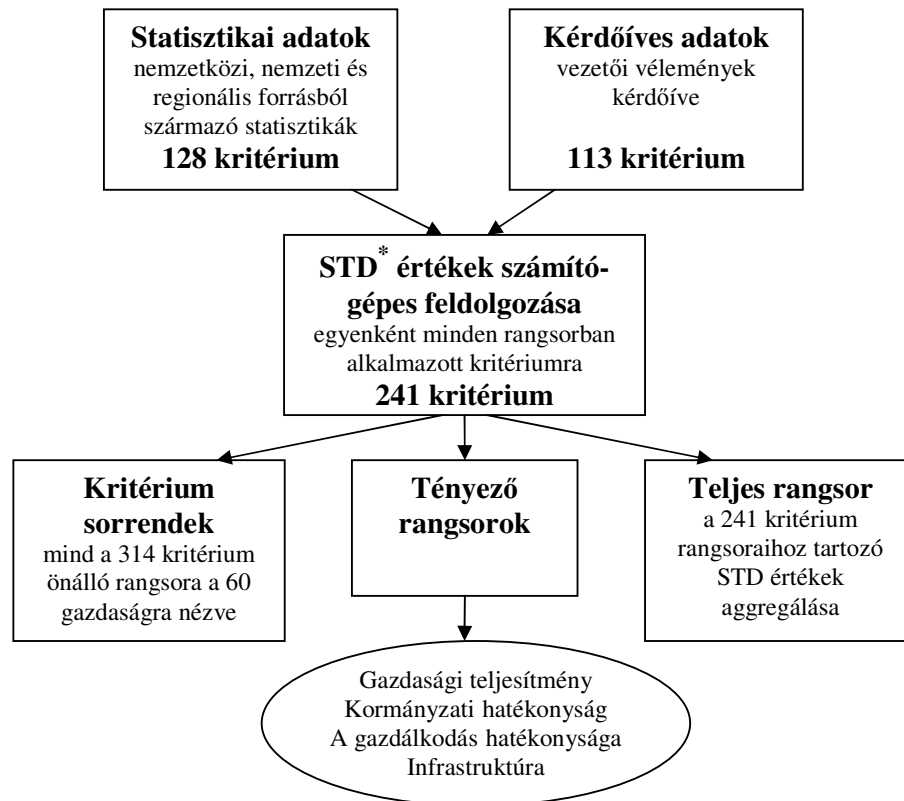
**Statisztikai adatok**
nemzetközi, nemzeti és regionális forrásból származó statisztikák
**128 kritérium**

**Kérdőíves adatok**
vezetői vélemények kérdőíve
**113 kritérium**

**STD$^*$ értékek számítógépes feldolgozása**
egyenként minden rangsorban alkalmazott kritériumra
**241 kritérium**

**Kritérium sorrendek**
mind a 314 kritérium önálló rangsora a 60 gazdaságra nézve

**Tényező rangsorok**

**Teljes rangsor**
a 241 kritérium rangsoraihoz tartozó STD értékek aggregálása

Gazdasági teljesítmény
Kormányzati hatékonyság
A gazdálkodás hatékonysága
Infrastruktúra